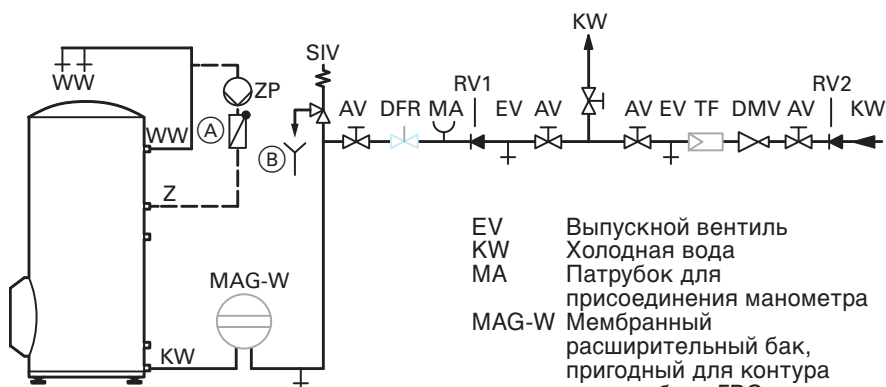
KW

SIV

RV1

RV2

WW

ZP

WW

Ⓐ

Ⓑ

AV DFR MA EV AV AV EV TF DMV AV KW

Z

MAG-W

KW

EV Выпускной вентиль
KW Холодная вода
MA Патрубок для присоединения манометра
MAG-W Мембранный расширительный бак, пригодный для контура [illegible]